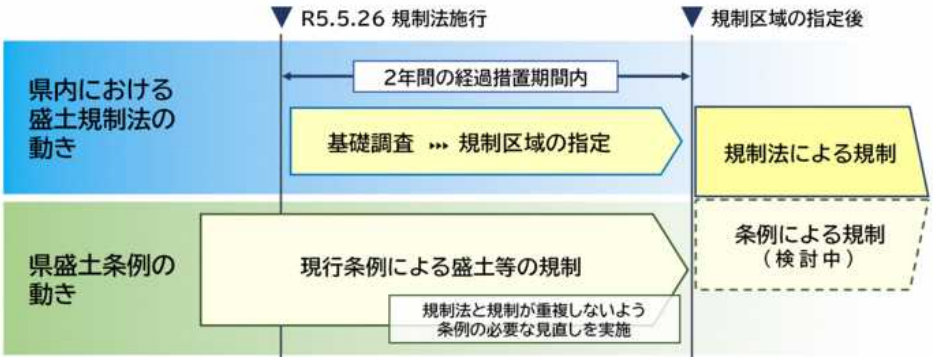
▼ R5.5.26 規制法施行

▼ 規制区域の指定後

県内における盛土規制法の動き

2年間の経過措置期間内

基礎調査 ››› 規制区域の指定

規制法による規制

県盛土条例の動き

現行条例による盛土等の規制

規制法と規制が重複しないよう条例の必要な見直しを実施

条例による規制
（検討中）